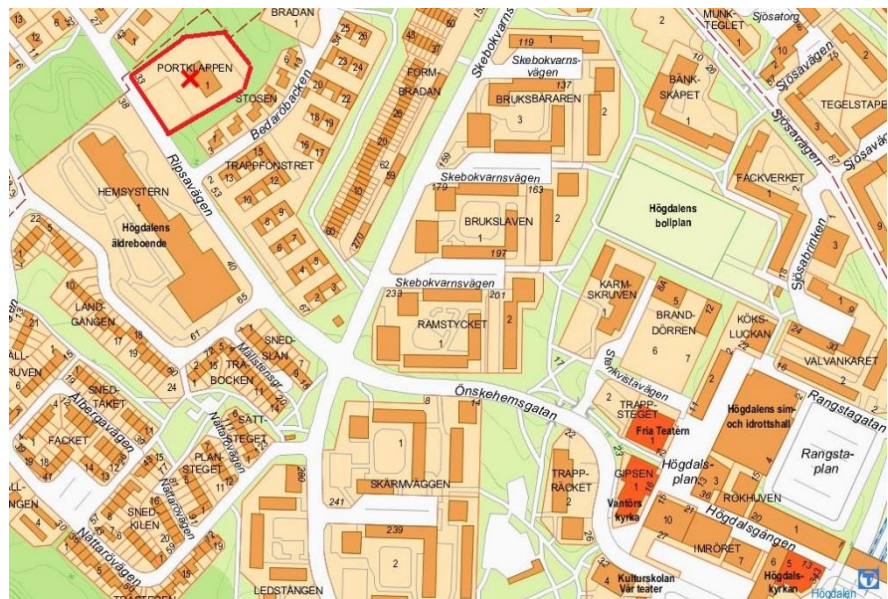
BRADAN
PORTKLAPPEN
STOSEN
Bedarobacken
FORM-BRADAN
Skebokvarnsvägen
Skebokvarns-vägen
BRUKSBÅRAREN
MUNK-TEGLET
Sjösatorg
BÅNK-SKAPET
Sjösavägen
TEGELSTAPE
FACKVERKET
Ripsavägen
TRAPPFÖNSTRET
HEMSYSTERN
Högdalens äldreboende
Skebokvarnsvägen
BRUKSLAVEN
Högdalens bollplan
Sjösabrinken
LAND-GANGEN
Skebokvarnsvägen
RAMSTYCKET
KARM-SKRUVEN
BRAND-DÖRREN
KÖKS-LUCKAN
VALVANKARET
SNED-SLÅN
TRA-BOCKEN
Mallstensgr
ALL-RUVEN
SNED-TAKET
Albergavägen
FACKET
SATT-STEGET
Nattarövägen
PLAN-STEGET
Önskehemsgatan
Stenkvistavägen
TRAPP-STEGET
Fria Teatern
Högdalens sim- och idrottshall
Rangstagatan
Rangsta-plan
GIPSEN
Vantörs kyrka
Högdals-plan
ROKHUVEN
Högdalsgången
SKÄRMVAGGEN
TRAPP-RÄCKET
IMRÖRET
Högdals-kyrkan
Kulturskolan Vår teater
LEDSTÅNGEN
SNED-KILEN
Nattarövägen
Nattarövägen
ALL-NGEN
Högdalen